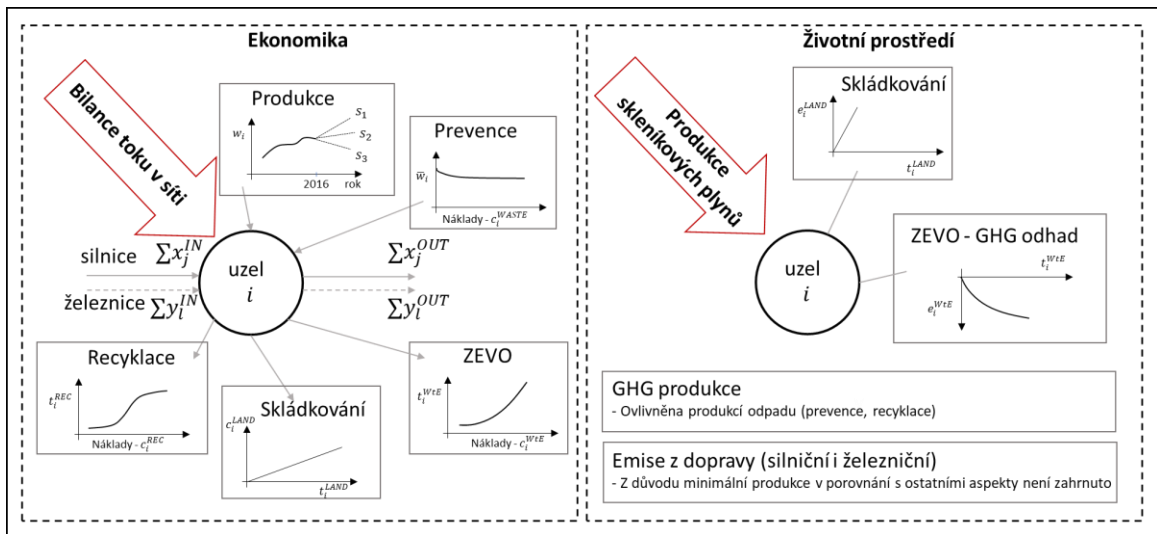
Ekonomika

Bilance toku v síti

Produkce
$w_i$
$s_1$
$s_2$
$s_3$
2016
rok

Prevence
$\bar{w}_i$
Náklady - $c_i^{WASTE}$

silnice $\sum x_j^{IN}$
železnice $\sum y_l^{IN}$

uzel
$i$

$\sum x_j^{OUT}$
$\sum y_l^{OUT}$

Recyklace
$t_i^{REC}$
Náklady - $c_i^{REC}$

Skládkování
$c_i^{LAND}$
$t_i^{LAND}$

ZEVO
$t_i^{WtE}$
Náklady - $c_i^{WtE}$

Životní prostředí

Produkce skleníkových plynů

Skládkování
$e_i^{LAND}$
$t_i^{LAND}$

uzel
$i$

ZEVO - GHG odhad
$t_i^{WtE}$
$e_i^{WtE}$

GHG produkce
- Ovlivněna produkcí odpadu (prevence, recyklace)

Emise z dopravy (silniční i železniční)
- Z důvodu minimální produkce v porovnání s ostatními aspekty není zahrnuto